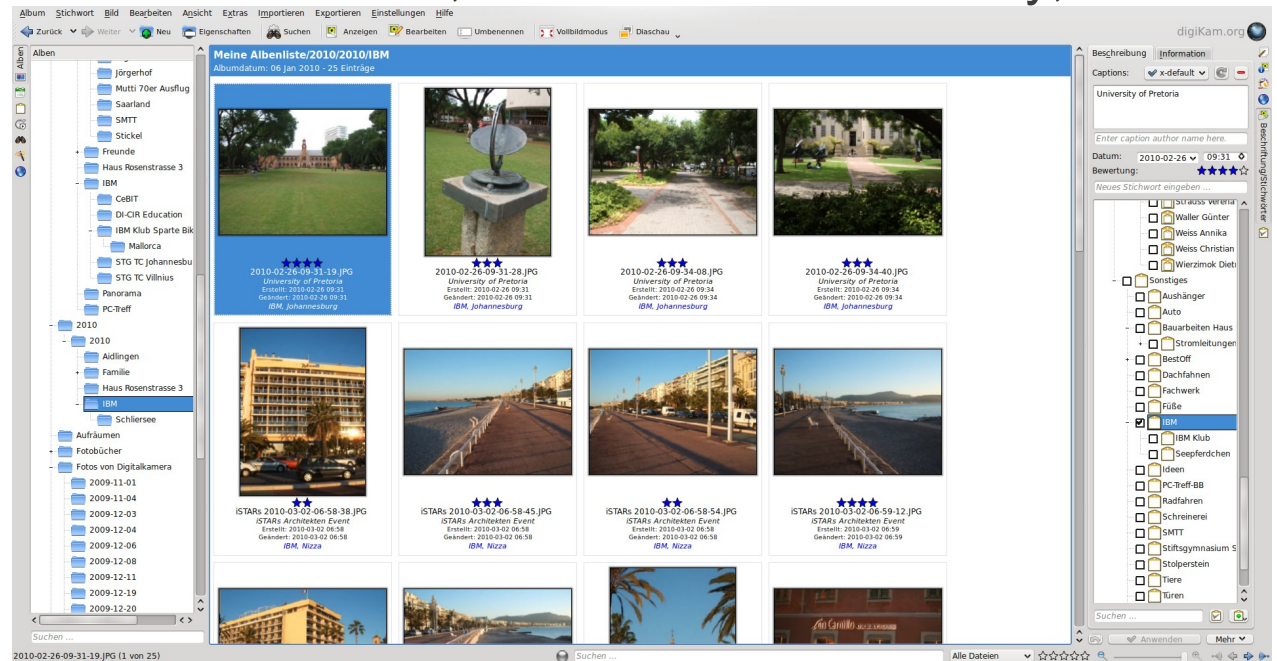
Album Stichwort Bild Bearbeiten Ansicht Extras Importieren Exportieren Einstellungen Hilfe

Zurück Weiter Neu Eigenschaften Suchen Anzeigen Bearbeiten Umbenennen Vollbildmodus Diaschau

digiKam.org

Alben

Alben

Jörgerhof
Mutti 70er Ausflug
Saarland
SMTT
Stickel
Freunde
Haus Rosenstrasse 3
IBM
CeBIT
DI-CIR Education
IBM Klub Sparte Bik
Mallorca
STG TC Johannesbu
STG TC Villnius
Panorama
PC-Treff
2010
2010
Aidlingen
Familie
Haus Rosenstrasse 3
IBM
Schliersee
Aufräumen
Fotobücher
Fotos von Digitalkamera
2009-11-01
2009-11-04
2009-12-03
2009-12-04
2009-12-06
2009-12-08
2009-12-11
2009-12-19
2009-12-20

Suchen ...

Meine Albenliste/2010/2010/IBM
Albumdatum: 06 Jan 2010 - 25 Einträge

2010-02-26-09-31-19.JPG
University of Pretoria
Erstellt: 2010-02-26 09:31
Geändert: 2010-02-26 09:31
IBM, Johannesburg

2010-02-26-09-31-28.JPG
University of Pretoria
Erstellt: 2010-02-26 09:31
Geändert: 2010-02-26 09:31
IBM, Johannesburg

2010-02-26-09-34-08.JPG
University of Pretoria
Erstellt: 2010-02-26 09:34
Geändert: 2010-02-26 09:34
IBM, Johannesburg

2010-02-26-09-34-40.JPG
University of Pretoria
Erstellt: 2010-02-26 09:34
Geändert: 2010-02-26 09:34
IBM, Johannesburg

iSTARs 2010-03-02-06-58-38.JPG
iSTARs Architekten Event
Erstellt: 2010-03-02 06:58
Geändert: 2010-03-02 06:58
IBM, Nizza

iSTARs 2010-03-02-06-58-45.JPG
iSTARs Architekten Event
Erstellt: 2010-03-02 06:58
Geändert: 2010-03-02 06:58
IBM, Nizza

iSTARs 2010-03-02-06-58-54.JPG
iSTARs Architekten Event
Erstellt: 2010-03-02 06:58
Geändert: 2010-03-02 06:58
IBM, Nizza

iSTARs 2010-03-02-06-59-12.JPG
iSTARs Architekten Event
Erstellt: 2010-03-02 06:59
Geändert: 2010-03-02 06:59
IBM, Nizza

Beschreibung Information
Captions: x-default
University of Pretoria
Enter caption author name here.
Datum: 2010-02-26 09:31
Bewertung:
Neues Stichwort eingeben ...
Strauss Verena
Waller Günter
Weiss Annika
Weiss Christian
Wierzimok Dietr
Sonstiges
Aushänger
Auto
Bauarbeiten Haus
Stromleitungen
BestOff
Dachfahnen
Fachwerk
Füße
IBM
IBM Klub
Seepferdchen
Ideen
PC-Treff-BB
Radfahren
Schreinerei
SMTT
Stiftsgymnasium S
Stolperstein
Tiere
Türen
Suchen ...
Anwenden Mehr

Beschriftung/Stichwörter

2010-02-26-09-31-19.JPG (1 von 25)
Suchen ...
Alle Dateien